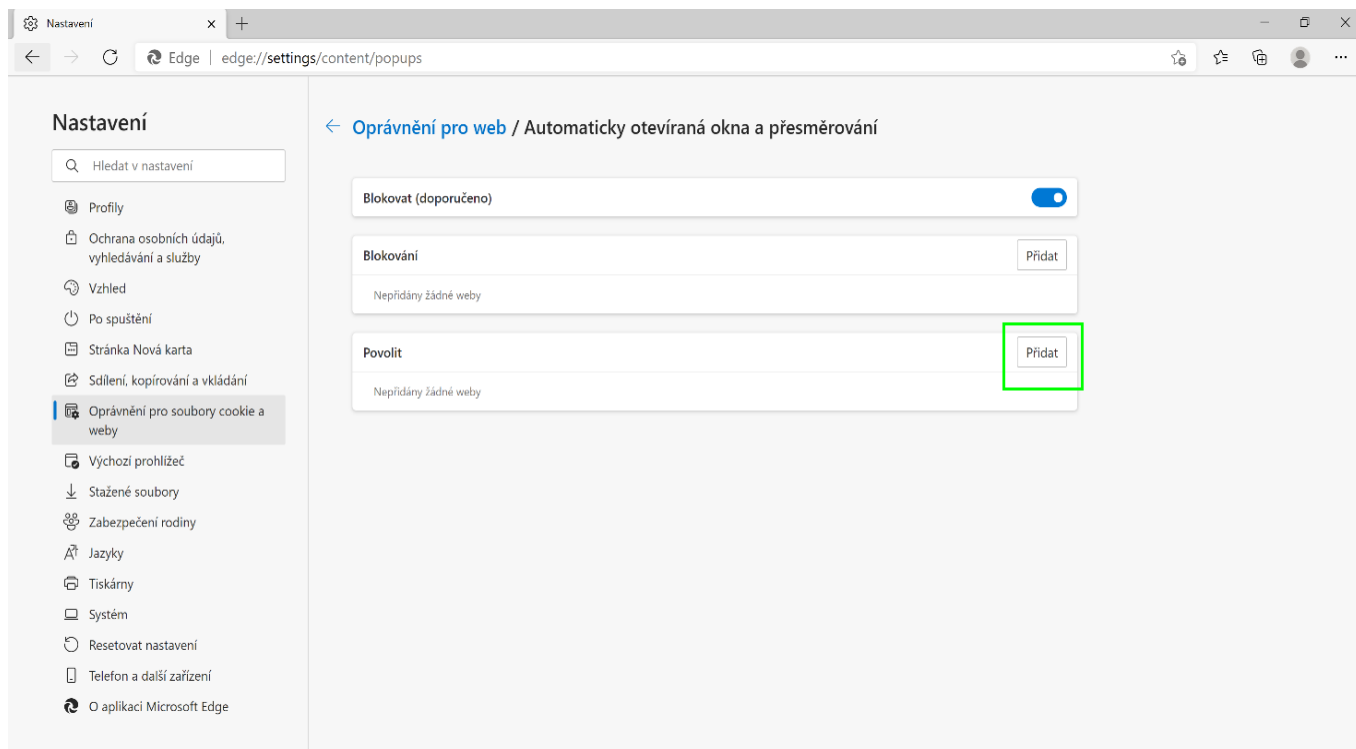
Nastavení

Edge | edge://settings/content/popups

Nastavení

Hledat v nastavení

Profily
Ochrana osobních údajů, vyhledávání a služby
Vzhled
Po spuštění
Stránka Nová karta
Sdílení, kopírování a vkládání
Oprávnění pro soubory cookie a weby
Výchozí prohlížeč
Stažené soubory
Zabezpečení rodiny
Jazyky
Tiskárny
Systém
Resetovat nastavení
Telefon a další zařízení
O aplikaci Microsoft Edge

← Oprávnění pro web / Automaticky otevíraná okna a přesměrování

Blokovat (doporučeno)

Blokování
Přidat
Nepřidány žádné weby

Povolit
Přidat
Nepřidány žádné weby